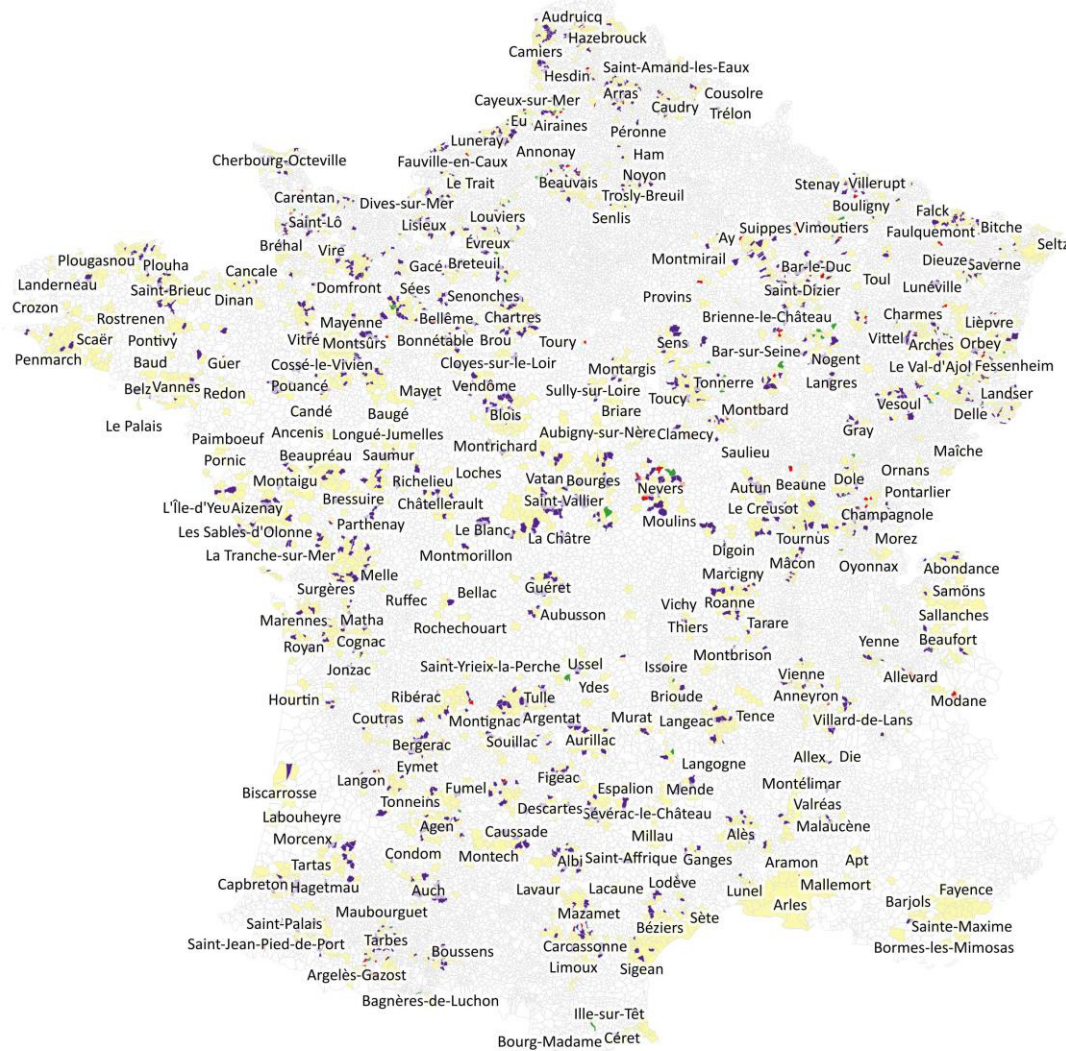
Audruicq
Hazebrouck
Camiers
Hesdin
Saint-Amand-les-Eaux
Arras
Cousolre
Cayeux-sur-Mer
Caudry
Trélon
Eu
Airaines
Péronne
Luneray
Annonay
Ham
Cherbourg-Octeville
Fauville-en-Caux
Noyon
Le Trait
Beauvais
Trosly-Breuil
Stenay
Villerupt
Carentan
Dives-sur-Mer
Senlis
Bouligny
Saint-Lô
Lisieux
Louviers
Falck
Bitche
Évreux
Ay
Suippes
Vimoutiers
Faulquemont
Seltz
Bréhal
Vire
Montmirail
Dieuze
Saverne
Plougasnou
Plouha
Gacé
Breteuil
Bar-le-Duc
Toul
Cancale
Lunéville
Landerneau
Saint-Brieuc
Domfront
Sées
Saint-Dizier
Dinan
Provins
Crozon
Senonches
Charmes
Rostrenen
Mayenne
Bellême
Chartres
Brienne-le-Château
Liepvre
Vittel
Arches
Orbey
Scaër
Pontivy
Vitré
Montsûrs
Bonnétable
Brou
Toury
Sens
Bar-sur-Seine
Nogent
Penmarch
Baud
Guer
Cossé-le-Vivien
Cloyes-sur-le-Loir
Montargis
Le Val-d'Ajol
Fessenheim
Belz
Vannes
Redon
Pouancé
Mayet
Vendôme
Sully-sur-Loire
Tonnerre
Langres
Landser
Toucy
Vesoul
Candé
Baugé
Blois
Briare
Montbard
Delle
Le Palais
Ancenis
Longué-Jumelles
Gray
Paimboeuf
Montrichard
Aubigny-sur-Nère
Clamecy
Saulieu
Maîche
Pornic
Beaupréau
Saumur
Loches
Ornans
Montaigu
Richelieu
Vatan
Bourges
Nevers
Autun
Beaune
Dole
Pontarlier
Bressuire
Châtellerault
L'Île-d'Yeu
Aizenay
Saint-Vallier
Le Creusot
Champagnole
Parthenay
Moulins
Les Sables-d'Olonne
Le Blanc
La Châtre
Tournus
Morez
La Tranche-sur-Mer
Montmorillon
Digoin
Mâcon
Oyonnax
Abondance
Melle
Marcigny
Surgères
Guéret
Samöns
Ruffec
Bellac
Roanne
Vichy
Sallanches
Marennes
Matha
Aubusson
Tarare
Thiers
Beaufort
Cognac
Rochechouart
Royan
Yenne
Montbrison
Jonzac
Saint-Yrieix-la-Perche
Ussel
Issoire
Vienne
Allevard
Ydes
Hourtin
Ribérac
Tulle
Brioude
Anneyron
Modane
Coutras
Montignac
Argentat
Murat
Langeac
Tence
Villard-de-Lans
Bergerac
Souillac
Aurillac
Allex
Die
Eymet
Langogne
Langon
Figeac
Montélimar
Biscarrosse
Fumel
Espalion
Mende
Valréas
Tonneins
Descartes
Sévérac-le-Château
Labouheyre
Agen
Malaucène
Caussade
Millau
Alès
Morcenx
Condom
Montech
Albi
Saint-Affrique
Ganges
Aramon
Apt
Tartas
Capbreton
Hagetmau
Auch
Mallemort
Lavaur
Lacaune
Lodève
Lunel
Fayence
Maubourguet
Arles
Barjols
Mazamet
Sète
Saint-Palais
Béziers
Sainte-Maxime
Tarbes
Saint-Jean-Pied-de-Port
Boussens
Carcassonne
Bormes-les-Mimosas
Limoux
Sigean
Argelès-Gazost
Bagnères-de-Luchon
Ille-sur-Têt
Bourg-Madame
Céret